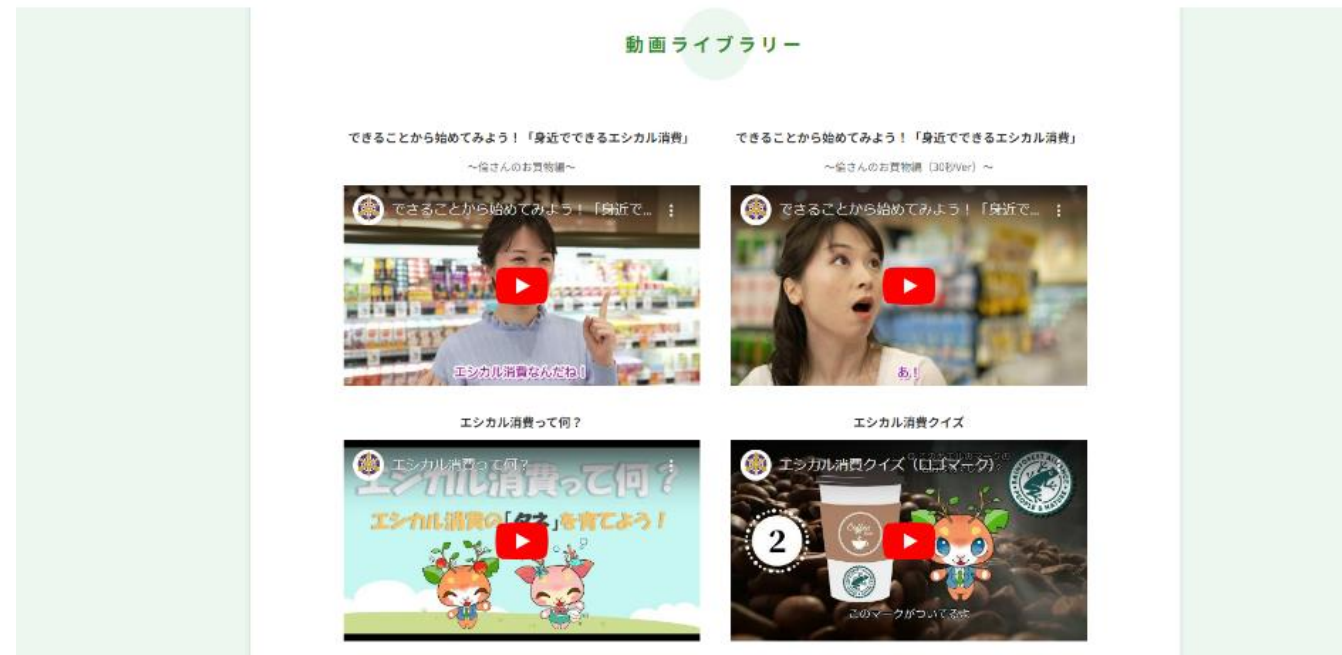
動画ライブラリー

できることから始めてみよう！「身近でできるエシカル消費」

～倫さんのお買物編～

できることから始めてみよう！「身近で…

エシカル消費なんだね！

できることから始めてみよう！「身近でできるエシカル消費」

～倫さんのお買物編（30秒Ver）～

できることから始めてみよう！「身近で…

あ！

エシカル消費って何？

エシカル消費って何？

エシカル消費って何？

エシカル消費の「タネ」を育てよう！

エシカル消費クイズ

エシカル消費クイズ（ロゴマーク）

2

このマークがついてるよ